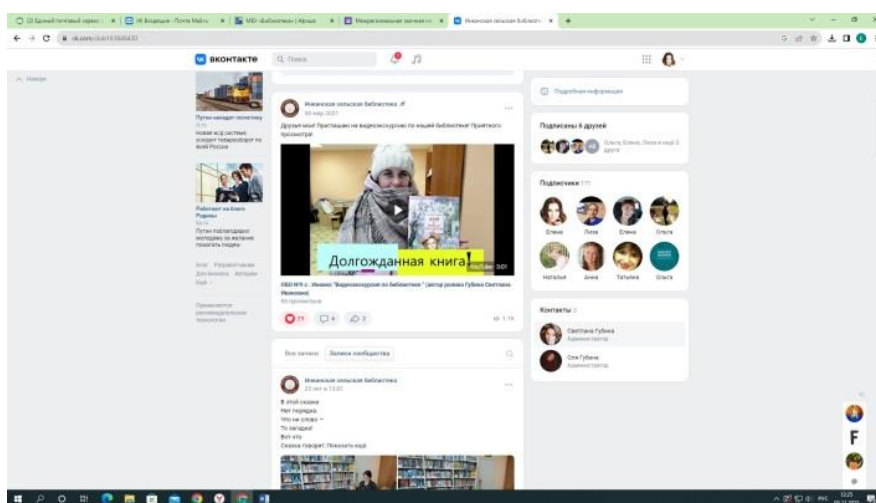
ВКОНТАКТЕ
Поиск

Ивановская сельская библиотека
Друзья мои! Приглашаю на видеоэкскурсию по нашей библиотеке! Приятного просмотра!

Долгожданная книга!

ОБО №9 г. Иваново "Видеоэкскурсия по библиотеке" (автор ролика Губина Светлана Ивановна)

Все записи
Записи сообщества

Ивановская сельская библиотека
В этой сказке
Нет порядка
Что ни слово —
То загадка!
Вот что
Сказка говорит. Показать ещё

Подробная информация

Подписаны 5 друзей
Ольга, Елена, Лиза и ещё 3 друга

Подписчики
Елена
Лиза
Елена
Ольга
Наталья
Анна
Татьяна
Ольга

Контакты
Светлана Губина
Администратор
Оля Губина
Администратор

Путин наградил почетных
Новая ж/д система ускорит товарооборот по всей России

Работают на благо Родины
Путин поблагодарил молодежь за желание помогать людям

Блог · Разработчикам · Для бизнеса · Авторам · Ещё

Применяются рекомендательные технологии

F